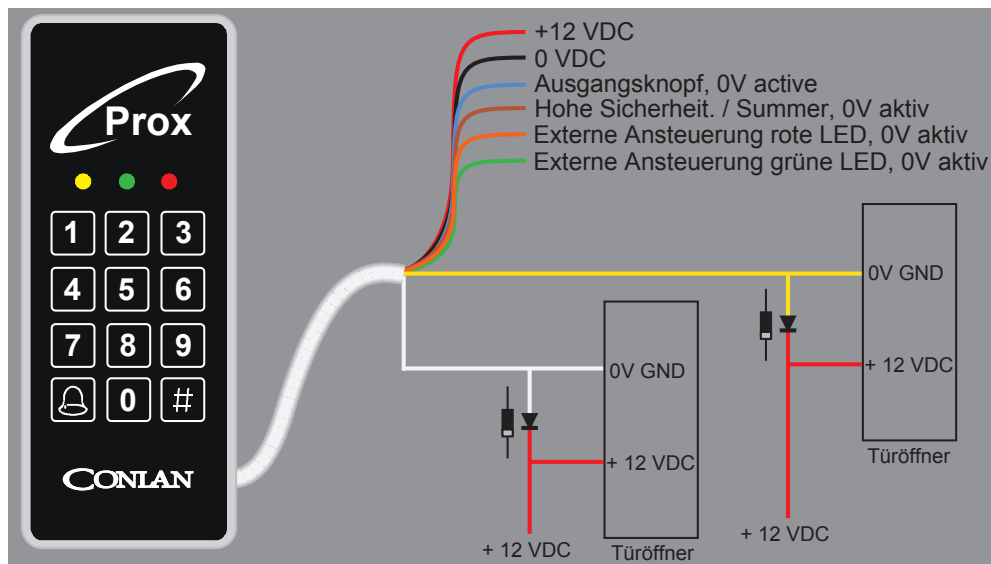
Prox

1 2 3
4 5 6
7 8 9
0 #

CONLAN

+12 VDC
0 VDC
Ausgangsknopf, 0V active
Hohe Sicherheit. / Summer, 0V aktiv
Externe Ansteuerung rote LED, 0V aktiv
Externe Ansteuerung grüne LED, 0V aktiv

0V GND
+ 12 VDC
Türöffner
+ 12 VDC

0V GND
+ 12 VDC
+ 12 VDC
Türöffner